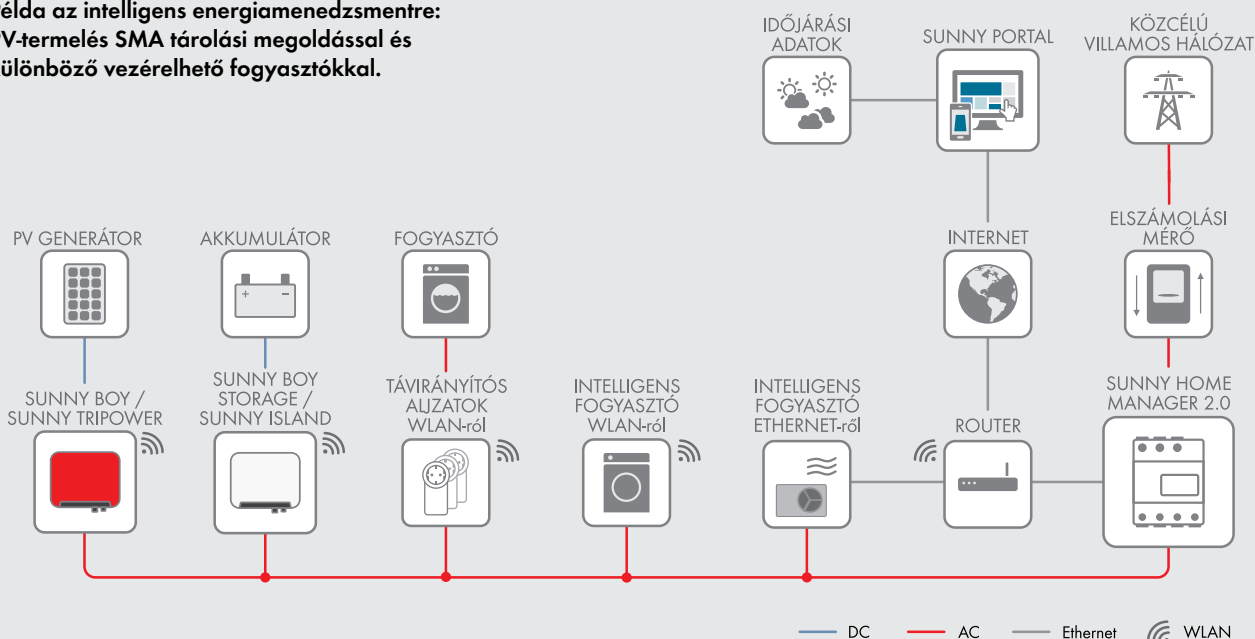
élda az intelligens energiamenedzsmentre: V-termelés SMA tárolási megoldással és ülönböző vezérelhető fogyasztókkal.

IDŐJÁRÁSI ADATOK

SUNNY PORTAL

KÖZCÉLÚ VILLAMOS HÁLÓZAT

PV GENERÁTOR

AKKUMULÁTOR

FOGYASZTÓ

INTERNET

ELSZÁMOLÁSI MÉRŐ

SUNNY BOY / SUNNY TRIPOWER

SUNNY BOY STORAGE / SUNNY ISLAND

TÁVIRÁNYÍTÓS ALJZATOK WLAN-ról

INTELLIGENS FOGYASZTÓ WLAN-ról

INTELLIGENS FOGYASZTÓ ETHERNET-ről

ROUTER

SUNNY HOME MANAGER 2.0

DC AC Ethernet WLAN